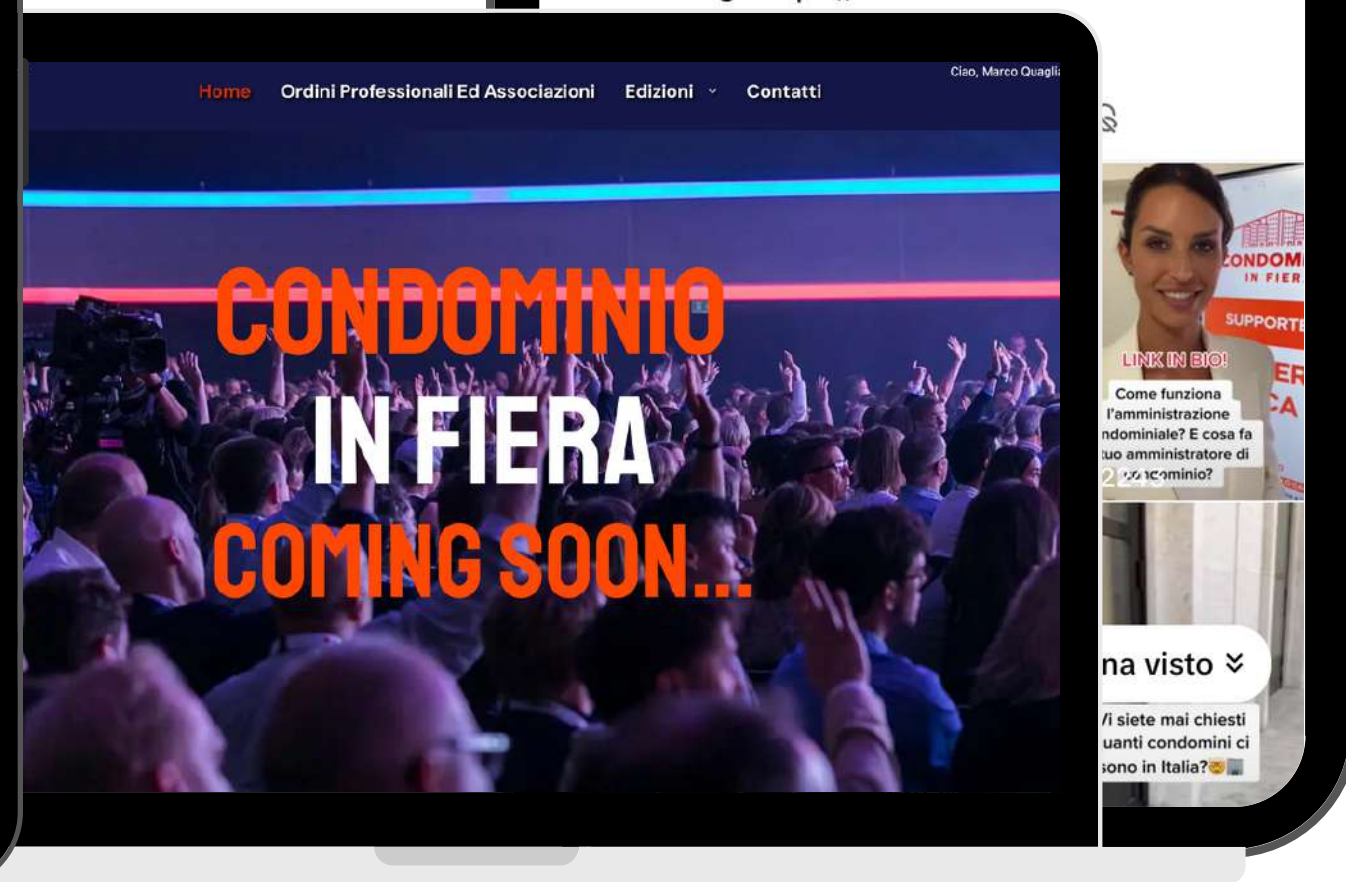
Ciao, Marco Quagli

Home Ordini Professionali Ed Associazioni Edizioni Contatti

CONDOMINIO IN FIERA COMING SOON...

CONDOMI IN FIER

SUPPORTE

LINK IN BIO!

Come funziona l'amministrazione ndominiale? E cosa fa tuo amministratore di condominio?

na visto

Vi siete mai chiesti uanti condomini ci sono in Italia?